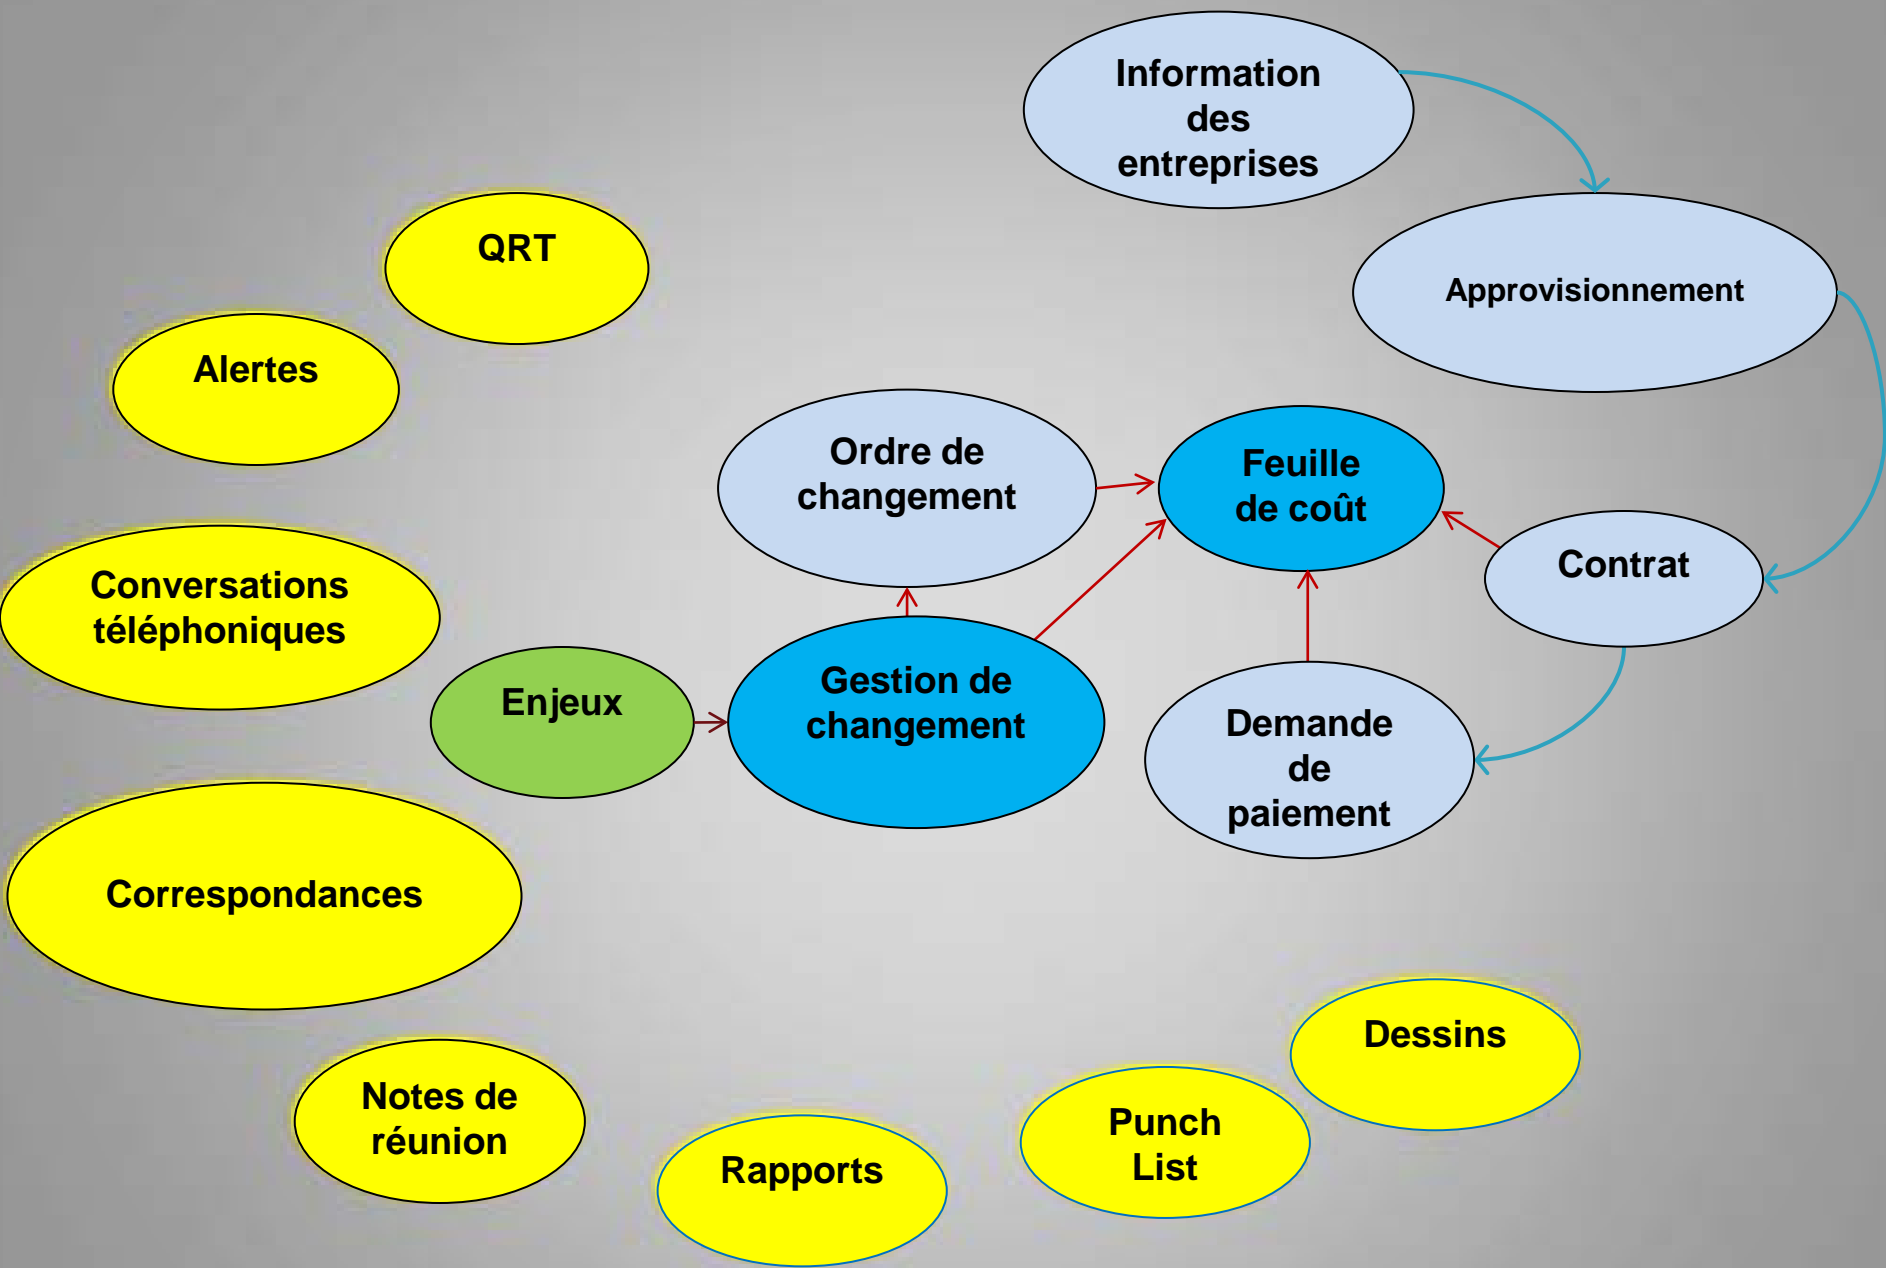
Information des entreprises

Approvisionnement

QRT

Alertes

Ordre de changement

Feuille de coût

Contrat

Conversations téléphoniques

Enjeux

Gestion de changement

Demande de paiement

Correspondances

Dessins

Notes de réunion

Punch List

Rapports